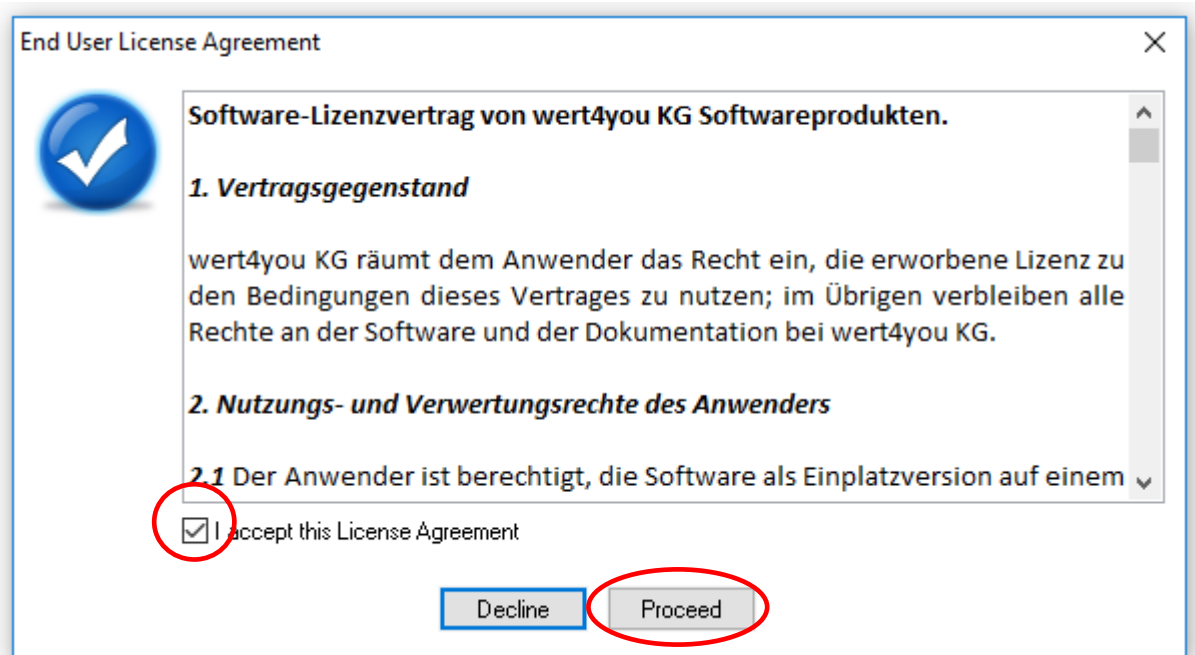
End User License Agreement

Software-Lizenzvertrag von wert4you KG Softwareprodukten.

1. Vertragsgegenstand

wert4you KG räumt dem Anwender das Recht ein, die erworbene Lizenz zu den Bedingungen dieses Vertrages zu nutzen; im Übrigen verbleiben alle Rechte an der Software und der Dokumentation bei wert4you KG.

2. Nutzungs- und Verwertungsrechte des Anwenders

2.1 Der Anwender ist berechtigt, die Software als Einplatzversion auf einem

I accept this License Agreement

Decline

Proceed